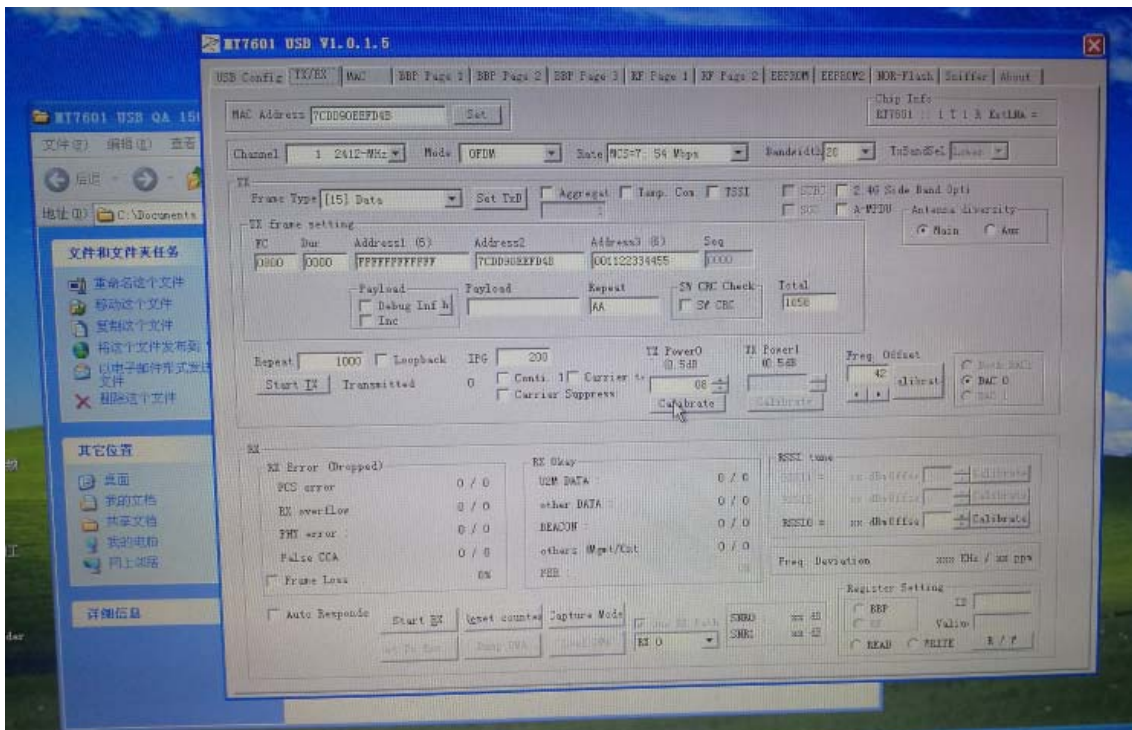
MT7601 USB V1.0.1.5

USB Config | TX/RX | MAC | BBP Page 1 | BBP Page 2 | BBP Page 3 | RF Page 1 | RF Page 2 | EEPROM | EEPROM2 | NOR-Flash | Sniffer | About

MAC Address 7CDD90EEFD4B Set

Chip Info
MT7601 :: 1 T 1 R ExtLNA =

Channel 1 2412-MHz Mode OFDM Rate MCS=7: 54 Mbps Bandwidth 20 TxBandSel Lower

TX
Frame Type [15] Data Set TxD Aggregat Temp. Com TSSI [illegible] 2.4G Side Band Opti
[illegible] A-MPDU
Antenna diversity
Main Aux

TX frame setting
FC Dur Address1 (S) Address2 Address3 (B) Seq
0800 0000 FFFFFFFFFFFF 7CDD90EEFD4B 001122334455 0000

Payload
Debug Inf h
Inc
Payload
Repeat
AA
SW CRC Check
SW CRC
Total
1058

Repeat 1000 Loopback IPG 200 TX Power0 0.5dB TX Power1 0.5dB Freq. Offset
Conti. 1 Carrier te 08 42
Start TX Transmitted 0 Carrier Suppress Calibrate Calibrate alibrat
Both DAC
DAC 0
DAC 1

RX
RX Error (Dropped)
PCS error 0 / 0
RX overflow 0 / 0
PHY error 0 / 0
False CCA 0 / 0
Frame Loss 0%

RX Okay
U2M DATA 0 / 0
other DATA 0 / 0
BEACON 0 / 0
others (Mgmt/Ctrl 0 / 0
PER 0%

RSSI tune
RSSI1 = xx dBoffse Calibrate
RSSI2 = xx dBoffse Calibrate
RSSI0 = xx dBoffse Calibrate

Freq. Deviation xxx KHz / xx ppm

Register Setting
BBP
RF
ID
Value
READ WRITE R / W

Auto Responde
Start RX Reset counte Capture Mode
Set Rx Bas Dump CVA Load CVA
RX 0
SNR0 xx dB
SNR1 xx dB

MT7601 USB QA 15
文件(F) 编辑(E) 查看
后退
地址(D) C:\Documents
文件和文件夹任务
重命名这个文件
移动这个文件
复制这个文件
将这个文件发布到
以电子邮件形式发送文件
删除这个文件
其它位置
桌面
我的文档
共享文档
我的电脑
网上邻居
详细信息